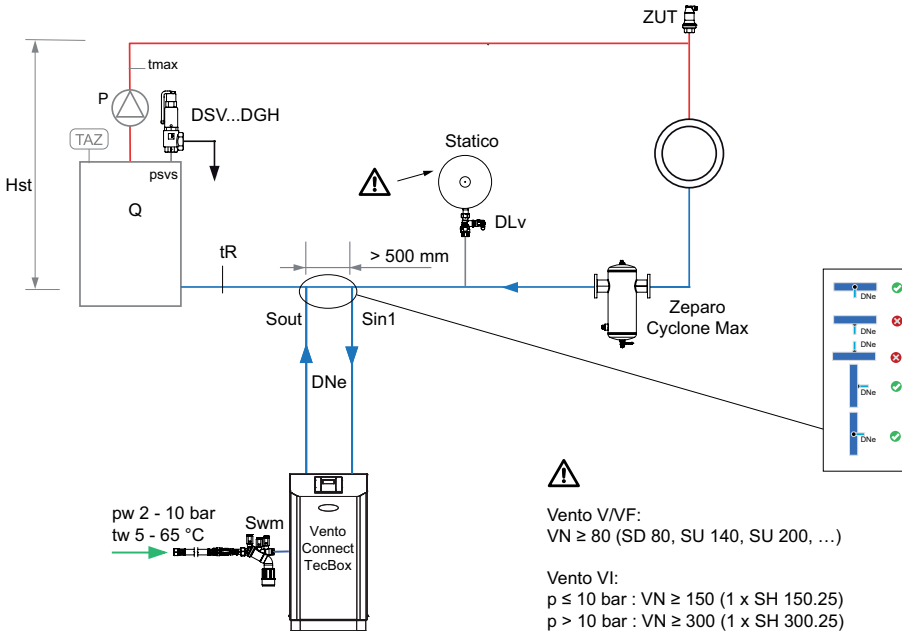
ZUT

tmax

P

DSV...DGH

TAZ

psvs

Hst

Q

Statico

DLv

tR

> 500 mm

Zeparo Cyclone Max

Sout

Sin1

DNe

DNe
DNe
DNe
DNe
DNe

pw 2 - 10 bar
tw 5 - 65 °C

Swm

Vento Connect TecBox

Vento V/VF:
VN ≥ 80 (SD 80, SU 140, SU 200, …)

Vento VI:
p ≤ 10 bar : VN ≥ 150 (1 x SH 150.25)
p > 10 bar : VN ≥ 300 (1 x SH 300.25)